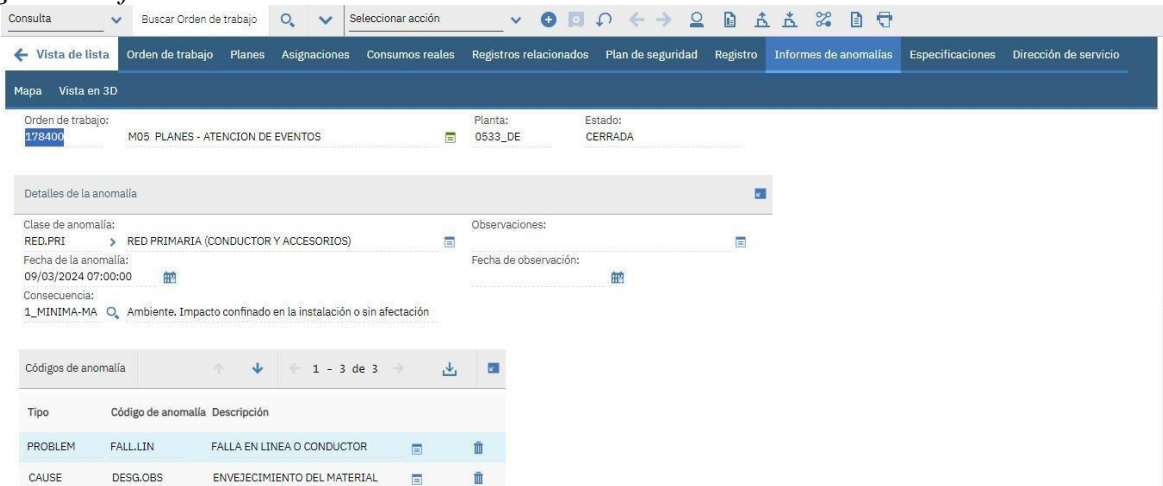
Consulta | Buscar Orden de trabajo | Seleccionar acción

Vista de lista | Orden de trabajo | Planes | Asignaciones | Consumos reales | Registros relacionados | Plan de seguridad | Registro | Informes de anomalías | Especificaciones | Dirección de servicio

Mapa | Vista en 3D

Orden de trabajo:
178400 M05 PLANES - ATENCION DE EVENTOS

Planta:
0533_DE

Estado:
CERRADA

Detalles de la anomalía

Clase de anomalía:
RED.PRI > RED PRIMARIA (CONDUCTOR Y ACCESORIOS)

Observaciones:

Fecha de la anomalía:
09/03/2024 07:00:00

Fecha de observación:

Consecuencia:
1_MINIMA-MA Ambiente. Impacto confinado en la instalación o sin afectación

Códigos de anomalía 1 - 3 de 3

| Tipo | Código de anomalía | Descripción |
|---|---|---|
| PROBLEM | FALL.LIN | FALLA EN LINEA O CONDUCTOR |
| CAUSE | DESG.OBS | ENVEJECIMIENTO DEL MATERIAL |